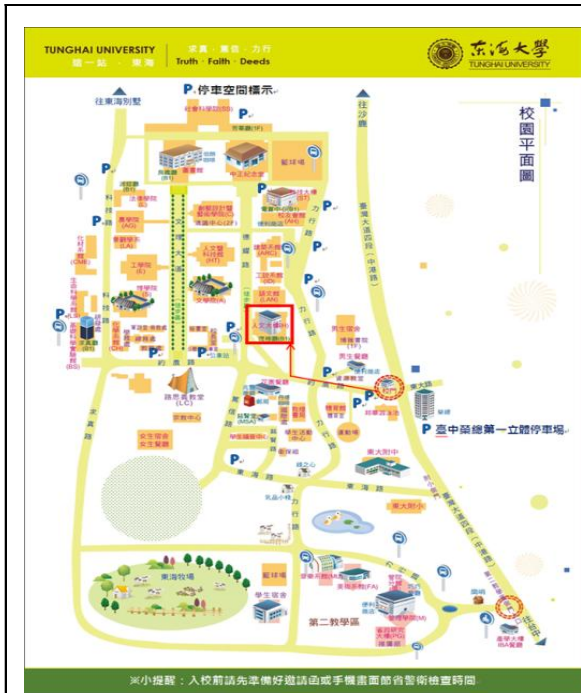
TUNGHAI UNIVERSITY
聽一站 · 東海
求真 · 篤信 · 力行
Truth · Faith · Deeds
東海大學
TUNGHAI UNIVERSITY

P 停車空間標示
往東海別墅
校園平面圖
往沙鹿
臺灣大道四段(中港路)
臺灣大道四段(中港路)
P 臺中榮總第一立體停車場
路思義教堂
(LC)
東大附中
東海牧場
學生宿舍
第二教學區
籃球場
圖書館
文理大道
人文大樓
停車場
東大附小

※小提醒：入校前請先準備好邀請函或手機畫面節省警衛檢查時間